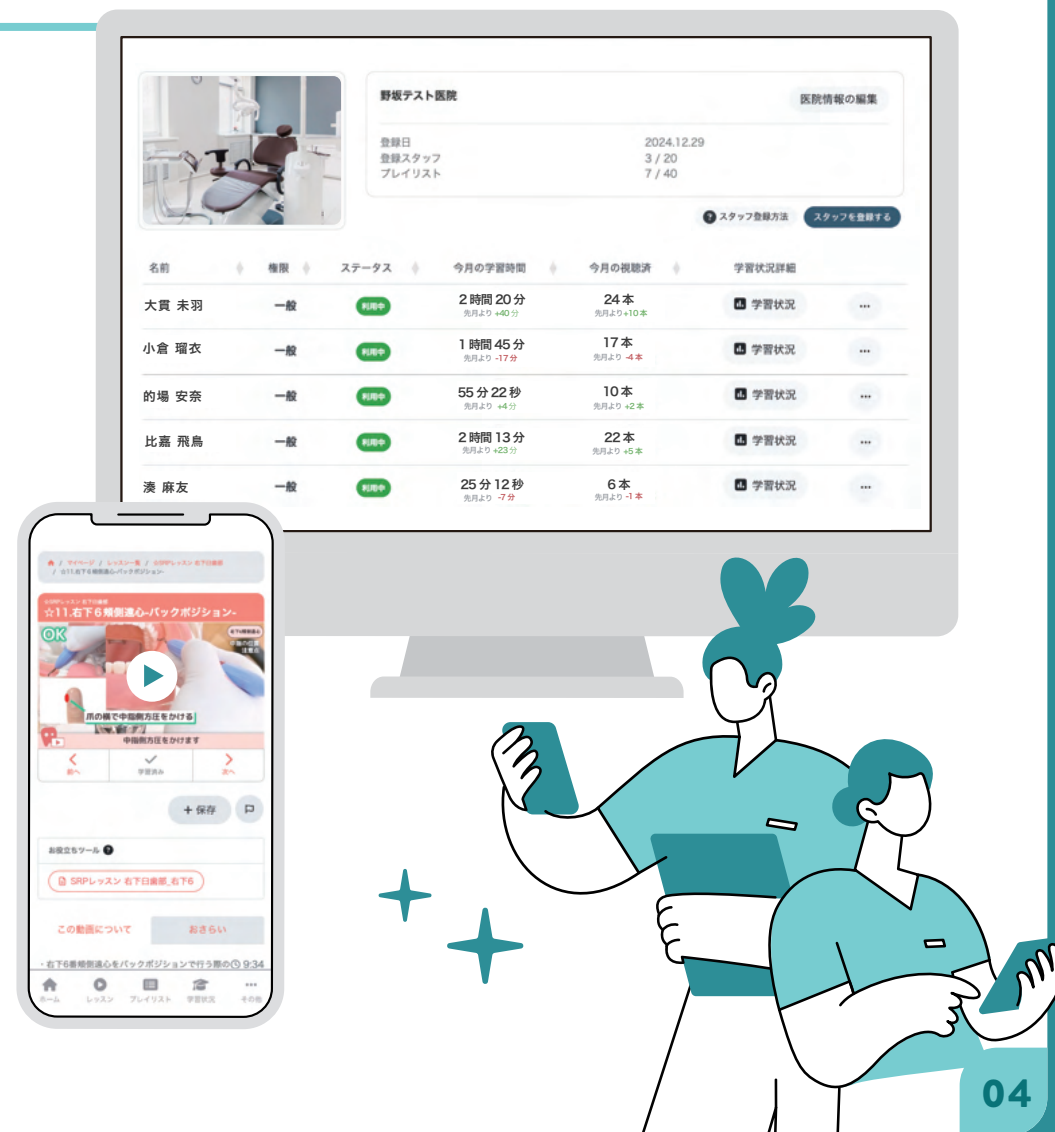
野坂テスト医院

医院情報の編集

登録日 2024.12.29
登録スタッフ 3 / 20
プレイリスト 7 / 40

スタッフ登録方法　スタッフを登録する

| 名前 | 権限 | ステータス | 今月の学習時間 | 今月の視聴済 | 学習状況詳細 | |
|---|---|---|---|---|---|---|
| 大貫 未羽 | 一般 | 利用中 | 2時間 20分 先月より +40分 | 24本 先月より +10本 | 学習状況 | ··· |
| 小倉 瑠衣 | 一般 | 利用中 | 1時間 45分 先月より -17分 | 17本 先月より -4本 | 学習状況 | ··· |
| 的場 安奈 | 一般 | 利用中 | 55分 22秒 先月より +4分 | 10本 先月より +2本 | 学習状況 | ··· |
| 比嘉 飛鳥 | 一般 | 利用中 | 2時間 13分 先月より +23分 | 22本 先月より +5本 | 学習状況 | ··· |
| 湊 麻友 | 一般 | 利用中 | 25分 12秒 先月より -7分 | 6本 先月より -1本 | 学習状況 | ··· |

マイページ / レッスン一覧 / SRPレッスン 右下臼歯部 / ☆11.右下6頬側遠心-バックポジション-

☆11.右下6頬側遠心-バックポジション-

OK

爪の横で中指側方圧をかける

中指側方圧をかけます

前へ　学習済み　次へ

+ 保存

お役立ちツール

SRPレッスン 右下臼歯部_右下6

この動画について　おさらい

・右下6番頬側遠心をバックポジションで行う際の 9:34

ホーム　レッスン　プレイリスト　学習状況　その他

04